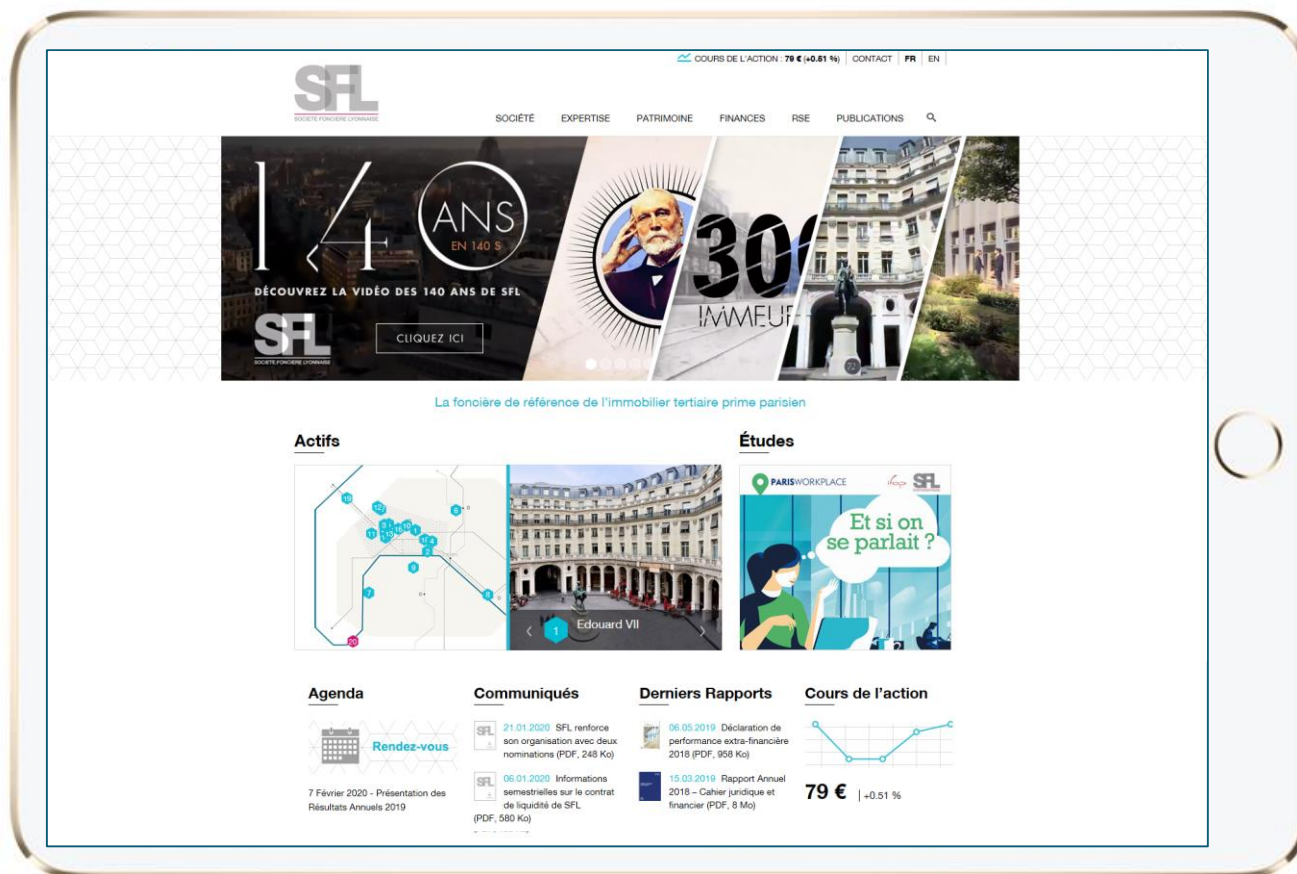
COURS DE L'ACTION : 79 € (+0.51 %) CONTACT FR EN

SFL
SOCIÉTÉ FONCIÈRE LYONNAISE

SOCIÉTÉ EXPERTISE PATRIMOINE FINANCES RSE PUBLICATIONS

140 ANS EN 140 S

DÉCOUVREZ LA VIDÉO DES 140 ANS DE SFL

SFL
SOCIÉTÉ FONCIÈRE LYONNAISE

CLIQUEZ ICI

30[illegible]
IMMEU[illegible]

La foncière de référence de l'immobilier tertiaire prime parisien

Actifs

Edouard VII

Études

PARISWORKPLACE SFL

Et si on se parlait ?

Agenda

Rendez-vous

7 Février 2020 - Présentation des Résultats Annuels 2019

Communiqués

21.01.2020 SFL renforce son organisation avec deux nominations (PDF, 248 Ko)

06.01.2020 Informations semestrielles sur le contrat de liquidité de SFL (PDF, 580 Ko)

Derniers Rapports

06.05.2019 Déclaration de performance extra-financière 2018 (PDF, 958 Ko)

15.03.2019 Rapport Annuel 2018 – Cahier juridique et financier (PDF, 8 Mo)

Cours de l'action

79 € | +0.51 %